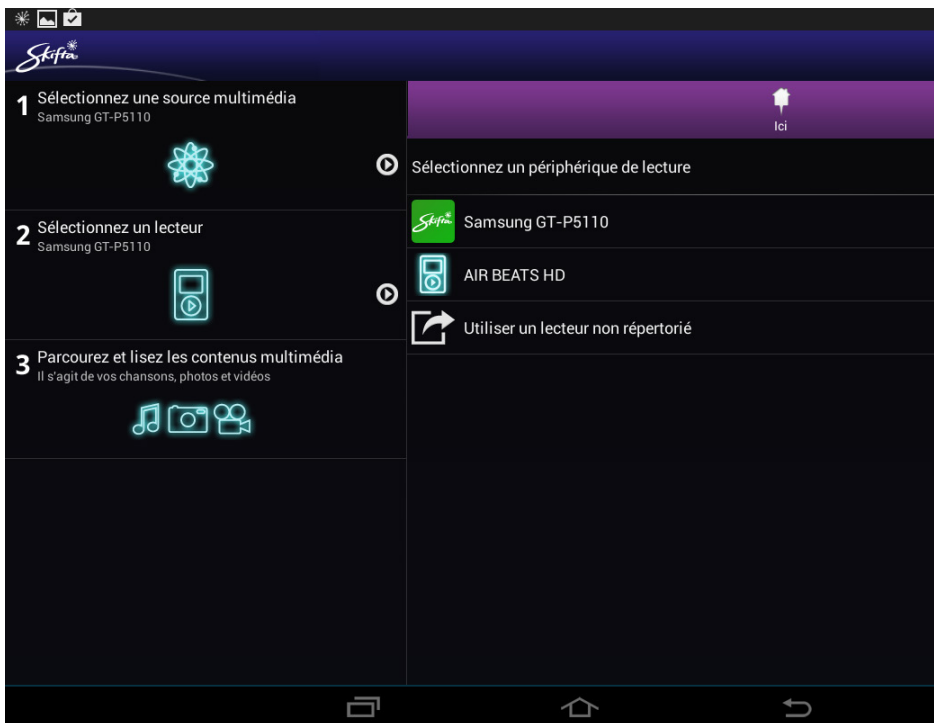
Skifta

1 Sélectionnez une source multimédia
Samsung GT-P5110

2 Sélectionnez un lecteur
Samsung GT-P5110

3 Parcourez et lisez les contenus multimédia
Il s'agit de vos chansons, photos et vidéos

Ici

Sélectionnez un périphérique de lecture

Samsung GT-P5110

AIR BEATS HD

Utiliser un lecteur non répertorié